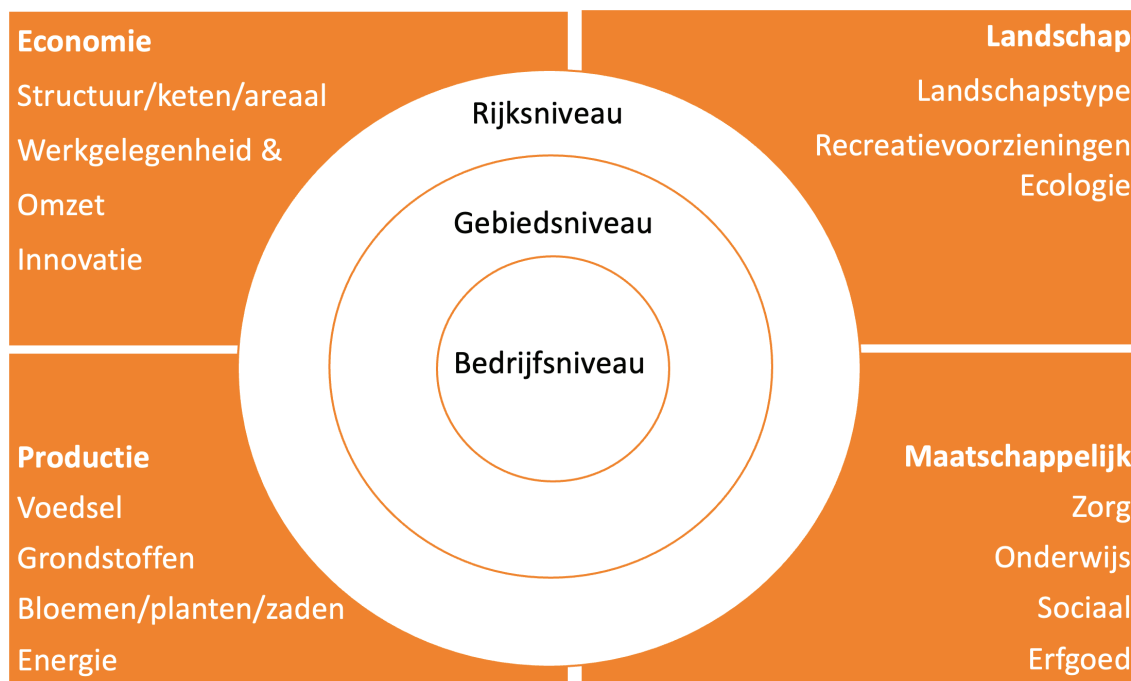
Economie
Structuur/keten/areaal
Werkgelegenheid &
Omzet
Innovatie

Landschap
Landschapstype
Recreatievoorzieningen
Ecologie

Rijksniveau

Gebiedsniveau

Bedrijfsniveau

Productie
Voedsel
Grondstoffen
Bloemen/planten/zaden
Energie

Maatschappelijk
Zorg
Onderwijs
Sociaal
Erfgoed